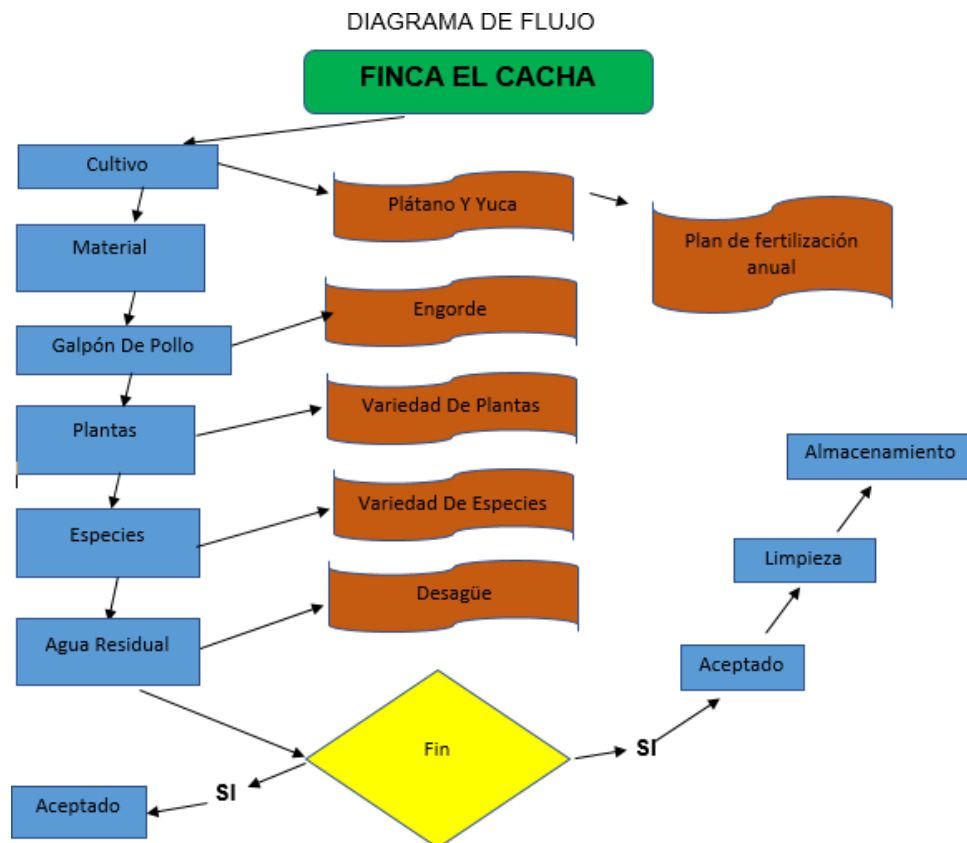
DIAGRAMA DE FLUJO

FINCA EL CACHA

Cultivo

Plátano Y Yuca

Plan de fertilización anual

Material

Galpón De Pollo

Engorde

Plantas

Variedad De Plantas

Especies

Variedad De Especies

Agua Residual

Desagüe

Almacenamiento

Limpieza

Aceptado

Fin

SI

SI

Aceptado